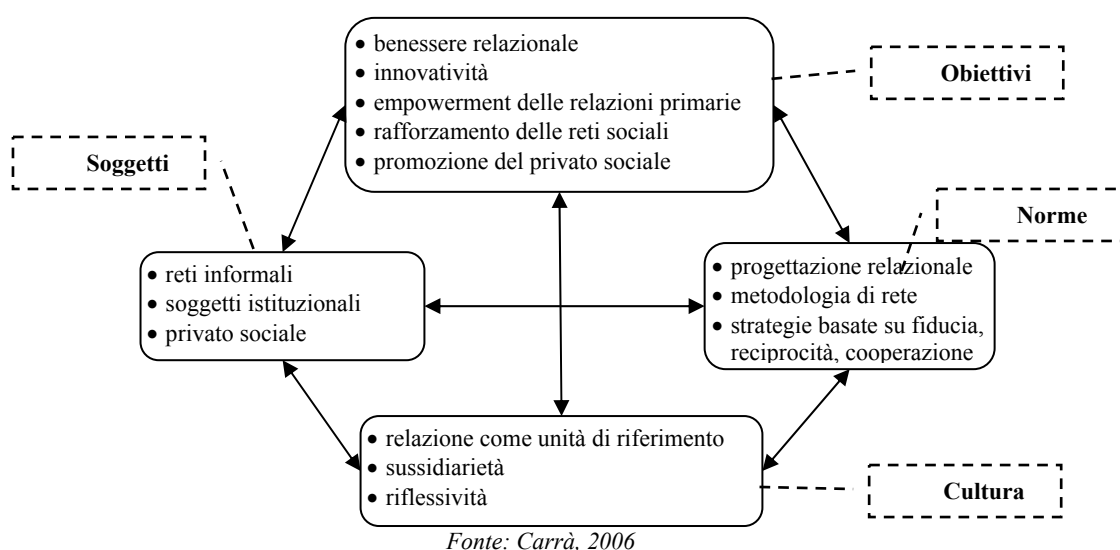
Obiettivi

• benessere relazionale
• innovatività
• empowerment delle relazioni primarie
• rafforzamento delle reti sociali
• promozione del privato sociale

Soggetti

• reti informali
• soggetti istituzionali
• privato sociale

Norme

• progettazione relazionale
• metodologia di rete
• strategie basate su fiducia, reciprocità, cooperazione

• relazione come unità di riferimento
• sussidiarietà
• riflessività

Cultura

Fonte: Carrà, 2006